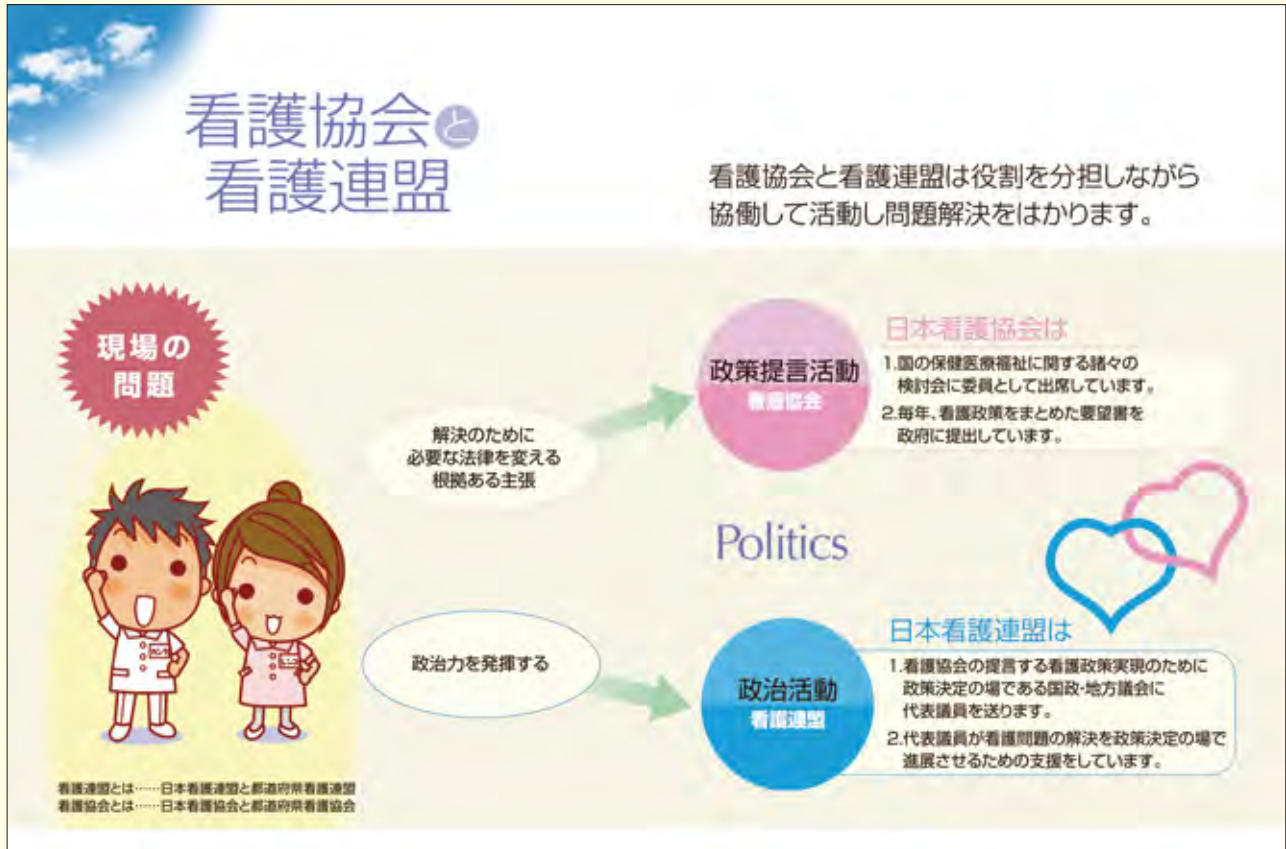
看護協会と
看護連盟

看護協会と看護連盟は役割を分担しながら
協働して活動し問題解決をはかります。

現場の
問題

解決のために
必要な法律を変える
根拠ある主張

政策提言活動
看護協会

日本看護協会は
1.国の保健医療福祉に関する諸々の検討会に委員として出席しています。
2.毎年、看護政策をまとめた要望書を政府に提出しています。

Politics

政治力を発揮する

政治活動
看護連盟

日本看護連盟は
1.看護協会の提言する看護政策実現のために政策決定の場である国政・地方議会に代表議員を送ります。
2.代表議員が看護問題の解決を政策決定の場で進展させるための支援をしています。

看護連盟とは……日本看護連盟と都道府県看護連盟
看護協会とは……日本看護協会と都道府県看護協会